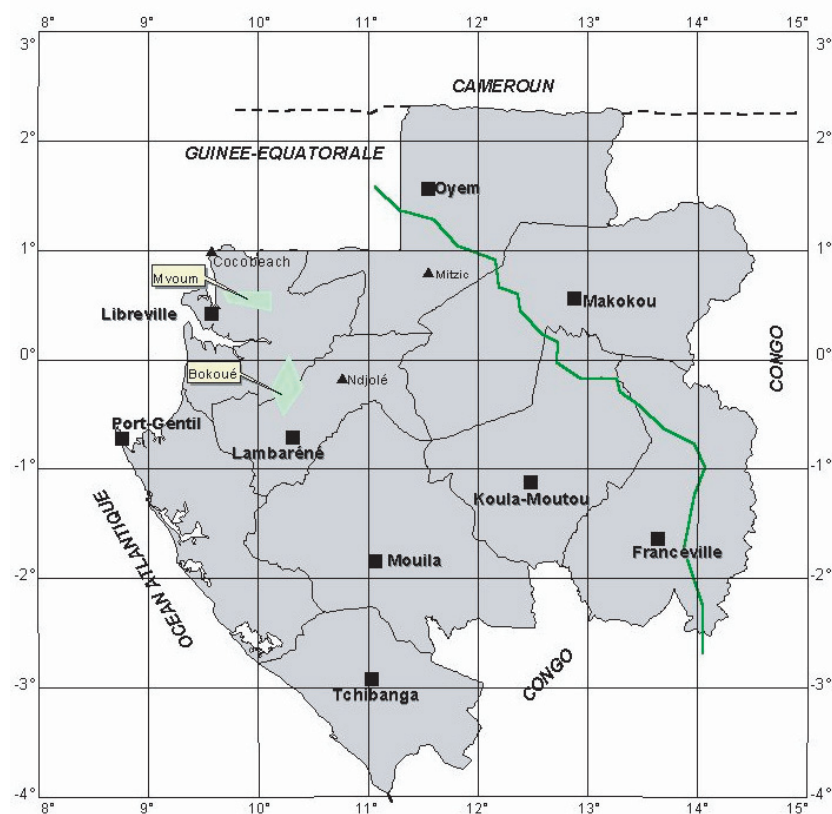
8° 9° 10° 11° 12° 13° 14° 15°

3° 3°

CAMEROUN

2° 2°

GUINEE-EQUATORIALE

Oyem

1° 1°

Cocobeach

Mvoum

Mitzic

Makokou

Libreville

0° 0°

CONGO

Bokoué

Ndjolé

Port-Gentil

Lambaréné

-1° -1°

OCEAN ATLANTIQUE

Koula-Moutou

Franceville

-2° -2°

Mouila

CONGO

-3° -3°

Tchibanga

-4° -4°

8° 9° 10° 11° 12° 13° 14° 15°